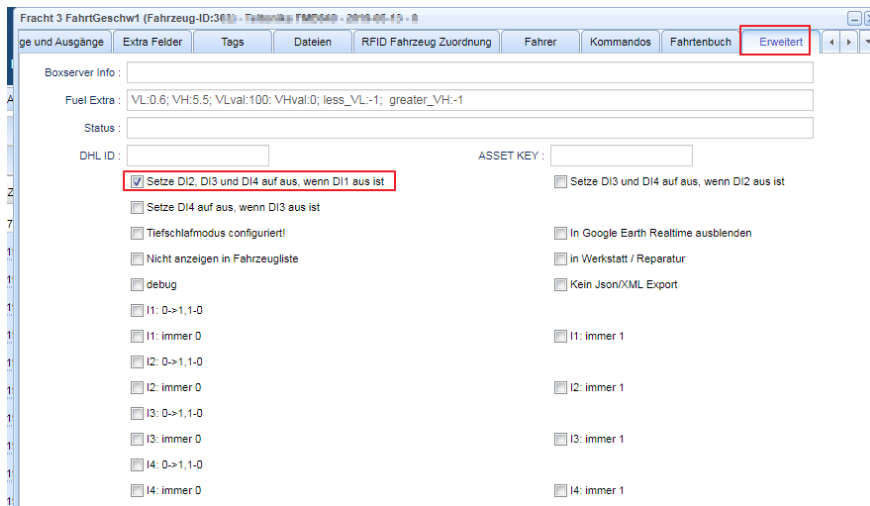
Fracht 3 FahrtGeschw1 (Fahrzeug-ID:30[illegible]

ge und Ausgänge | Extra Felder | Tags | Dateien | RFID Fahrzeug Zuordnung | Fahrer | Kommandos | Fahrtenbuch | Erweitert

Boxserver Info :

Fuel Extra : VL:0.6; VH:5.5; VLval:100: VHval:0; less_VL:-1; greater_VH:-1

Status :

DHL ID :

ASSET KEY :

Setze DI2, DI3 und DI4 auf aus, wenn DI1 aus ist

Setze DI3 und DI4 auf aus, wenn DI2 aus ist

Setze DI4 auf aus, wenn DI3 aus ist

Tiefschlafmodus configuriert!

In Google Earth Realtime ausblenden

Nicht anzeigen in Fahrzeugliste

in Werkstatt / Reparatur

debug

Kein Json/XML Export

I1: 0->1,1-0

I1: immer 0

I1: immer 1

I2: 0->1,1-0

I2: immer 0

I2: immer 1

I3: 0->1,1-0

I3: immer 0

I3: immer 1

I4: 0->1,1-0

I4: immer 0

I4: immer 1